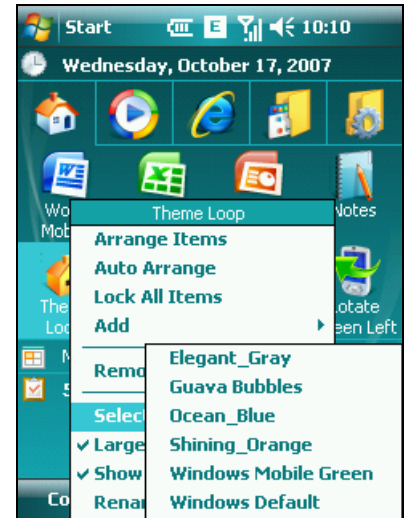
Start E 10:10

Wednesday, October 17, 2007

Wo
Mob

Notes

The
Loo

otate
een Left

Theme Loop
Arrange Items
Auto Arrange
Lock All Items
Add

Remo

Selec
✔ Large
✔ Show
Renar

Elegant_Gray
Guava Bubbles
Ocean_Blue
Shining_Orange
Windows Mobile Green
Windows Default

M
5

Co